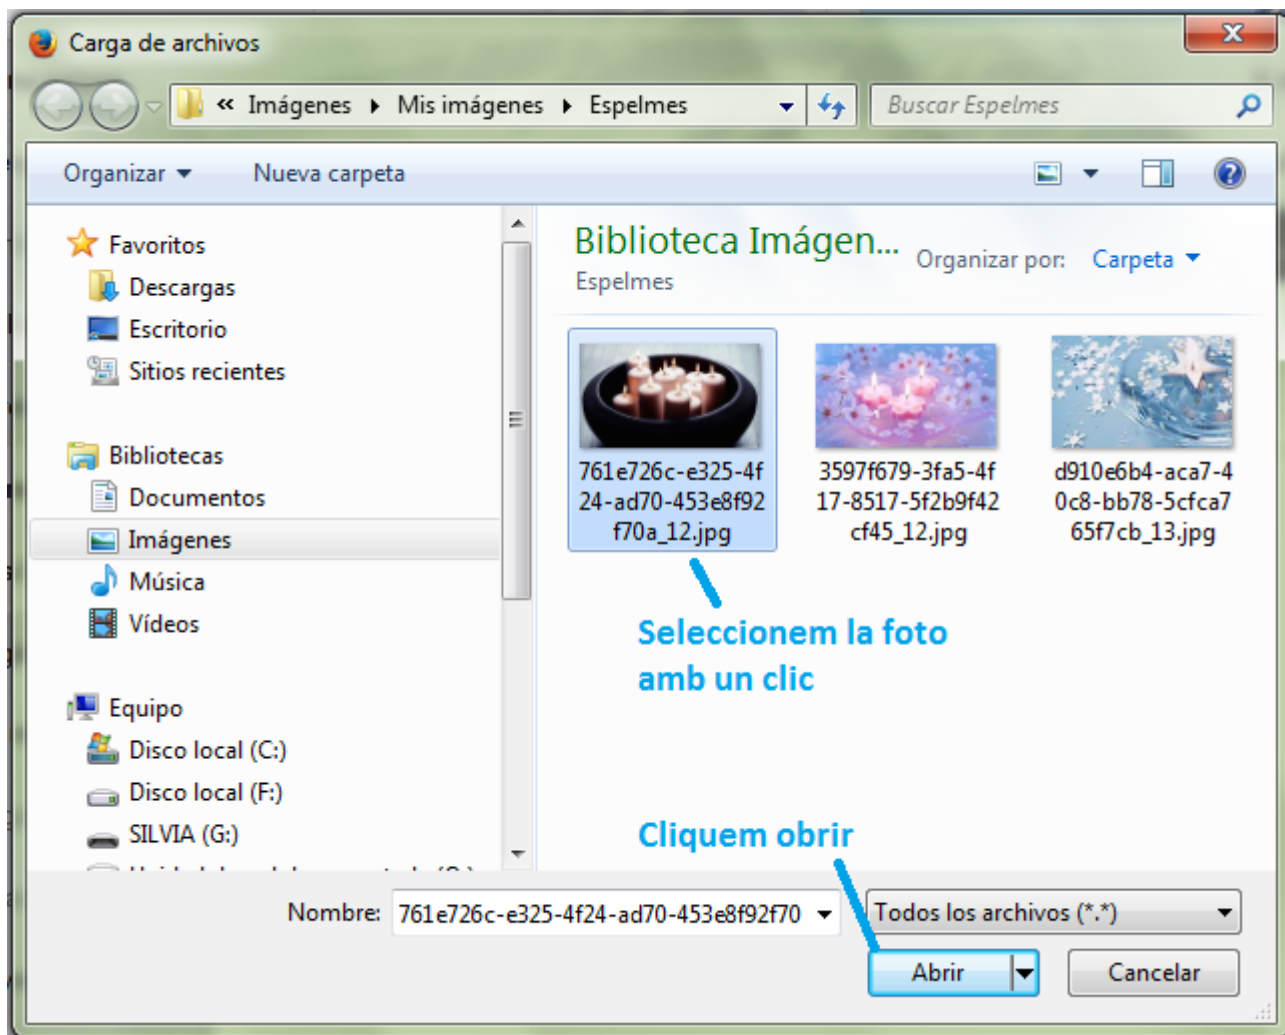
Carga de archivos

« Imágenes ▸ Mis imágenes ▸ Espelmes

Buscar Espelmes

Organizar ▾ Nueva carpeta

Favoritos
Descargas
Escritorio
Sitios recientes

Bibliotecas
Documentos
Imágenes
Música
Vídeos

Equipo
Disco local (C:)
Disco local (F:)
SILVIA (G:)
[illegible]

Biblioteca Imágen...
Espelmes

Organizar por: Carpeta ▾

761e726c-e325-4f24-ad70-453e8f92f70a_12.jpg

3597f679-3fa5-4f17-8517-5f2b9f42cf45_12.jpg

d910e6b4-aca7-40c8-bb78-5cfca765f7cb_13.jpg

Seleccionem la foto amb un clic

Cliquem obrir

Nombre: 761e726c-e325-4f24-ad70-453e8f92f70

Todos los archivos (*.*)

Abrir

Cancelar